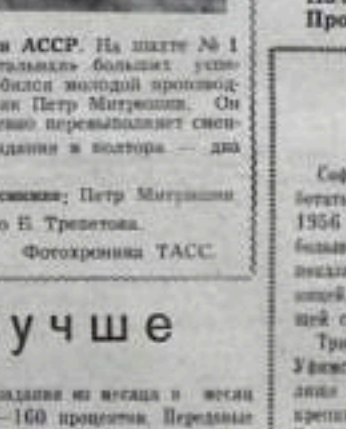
в АССР. На шахте № 1 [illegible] больших успе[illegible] молодой проходчик Петр Митрошин. Он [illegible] перевыполняет смен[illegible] задания в полтора — два

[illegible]: Петр Митрошин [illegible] Е. Трепетова.

Фотохроника ТАСС.

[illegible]учше

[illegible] задания из месяца в месяц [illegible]—160 процентов. Передовые

Про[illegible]

Соф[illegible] богаты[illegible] 1956 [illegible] больш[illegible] вандал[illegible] хозяй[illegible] щей с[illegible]

Тра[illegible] Украи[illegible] лине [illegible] крепл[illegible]